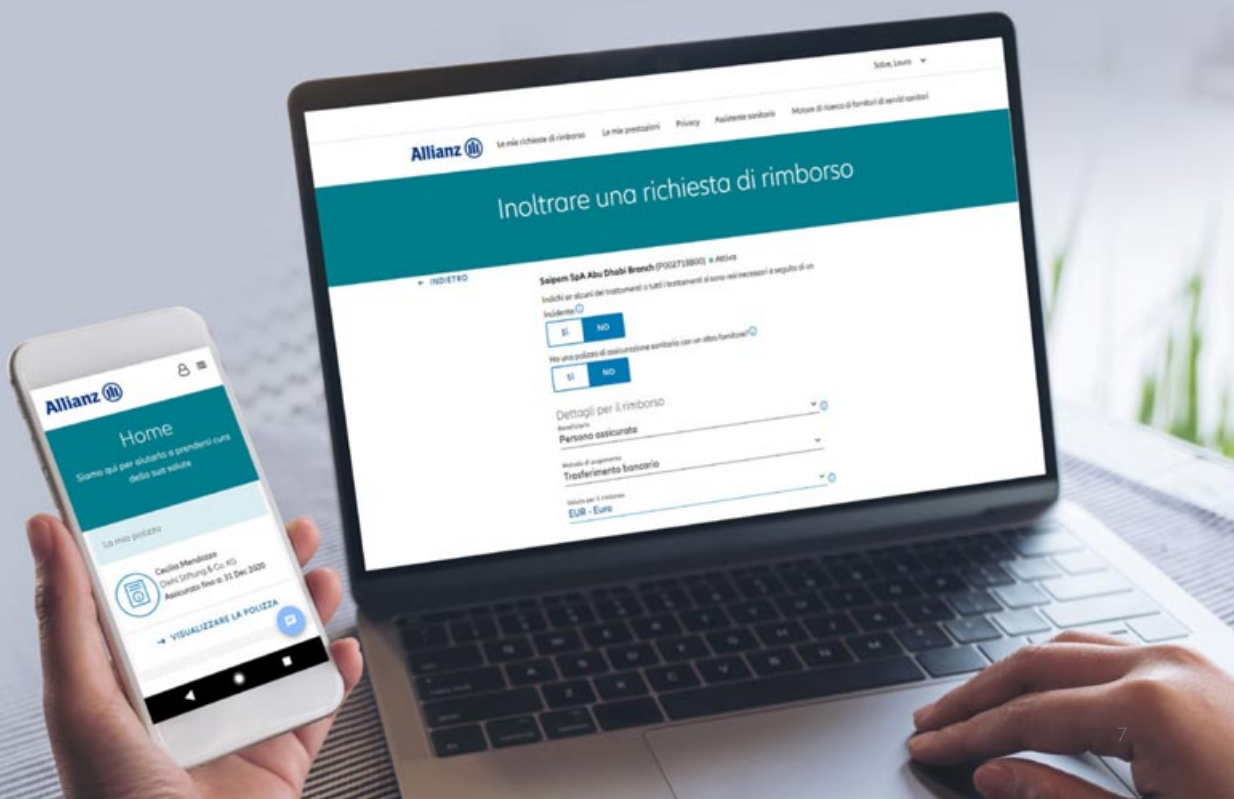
Solve, Laura

Allianz

Le mie richieste di rimborso
Le mie prestazioni
Privacy
Assistente sanitario
Motore di ricerca di fornitori di servizi sanitari

Inoltrare una richiesta di rimborso

← INDIETRO

Saipem SpA Abu Dhabi Branch (P002719800) • Attiva

Indichi se alcuni dei trattamenti o tutti i trattamenti si sono resi necessari a seguito di un incidente

SÌ NO

Ha una polizza di assicurazione sanitaria con un altro fornitore?

SÌ NO

Dettagli per il rimborso

Beneficiario
Persona assicurata

Metodo di pagamento
Trasferimento bancario

Valuta per il rimborso
EUR - Euro

Allianz

Home

Siamo qui per aiutarla a prendersi cura della sua salute

La mia polizza

Cecilia Mendozzo
Dani Stiftung & Co. KG
Assicurato fino al 31 Dec 2020

→ VISUALIZZARE LA POLIZZA

7